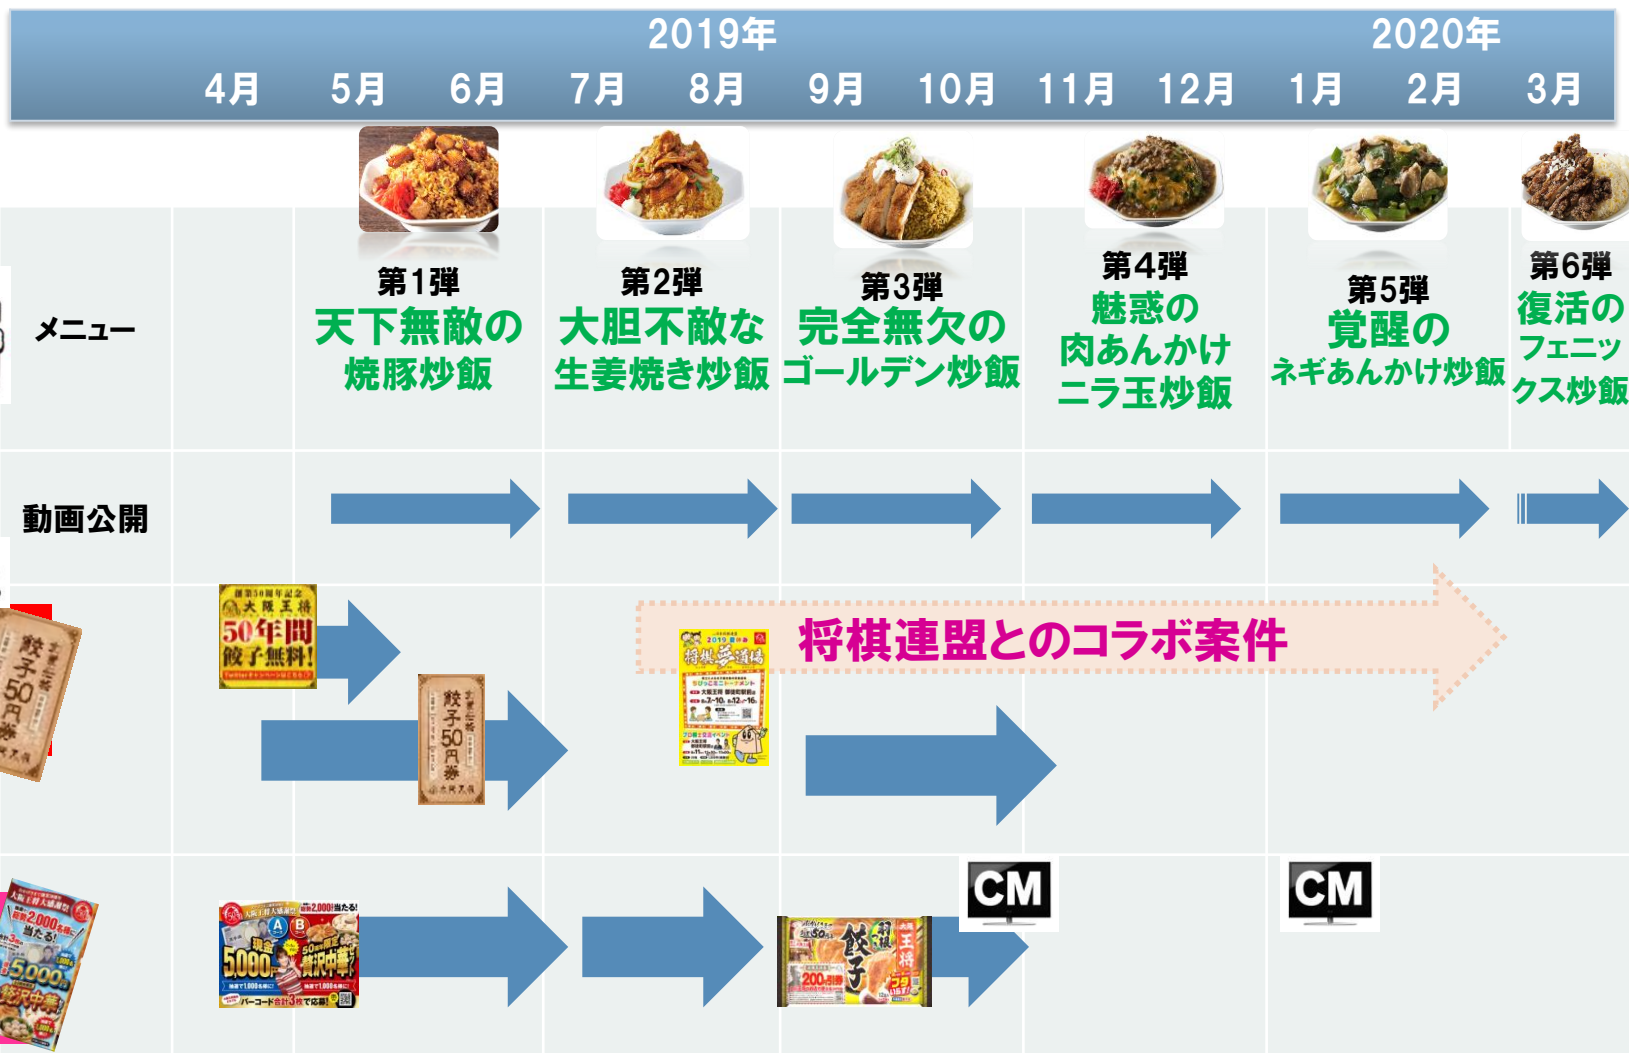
2019年 2020年
4月 5月 6月 7月 8月 9月 10月 11月 12月 1月 2月 3月

メニュー

第1弾
天下無敵の焼豚炒飯

第2弾
大胆不敵な生姜焼き炒飯

第3弾
完全無欠のゴールデン炒飯

第4弾
魅惑の肉あんかけニラ玉炒飯

第5弾
覚醒のネギあんかけ炒飯

第6弾
復活のフェニックス炒飯

動画公開

50年間餃子無料!

餃子50円券

将棋連盟とのコラボ案件

将棋夢道場

CM

CM

5,000

贅沢中華

2,000名様に当たる!

餃子

200円引